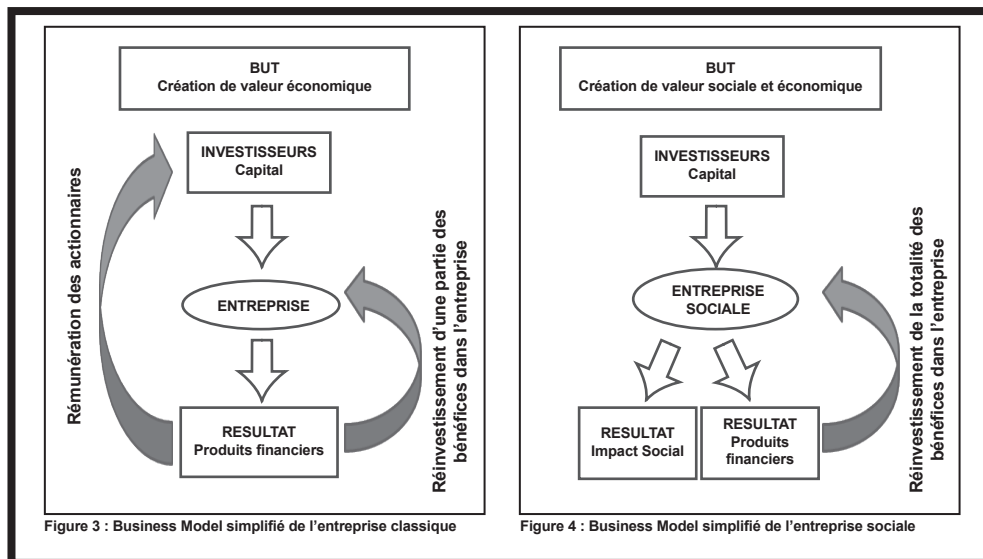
BUT
Création de valeur économique

INVESTISSEURS
Capital

ENTREPRISE

RESULTAT
Produits financiers

Rémunération des actionnaires

Réinvestissement d'une partie des bénéfices dans l'entreprise

Figure 3 : Business Model simplifié de l'entreprise classique

BUT
Création de valeur sociale et économique

INVESTISSEURS
Capital

ENTREPRISE
SOCIALE

RESULTAT
Impact Social

RESULTAT
Produits financiers

Réinvestissement de la totalité des bénéfices dans l'entreprise

Figure 4 : Business Model simplifié de l'entreprise sociale